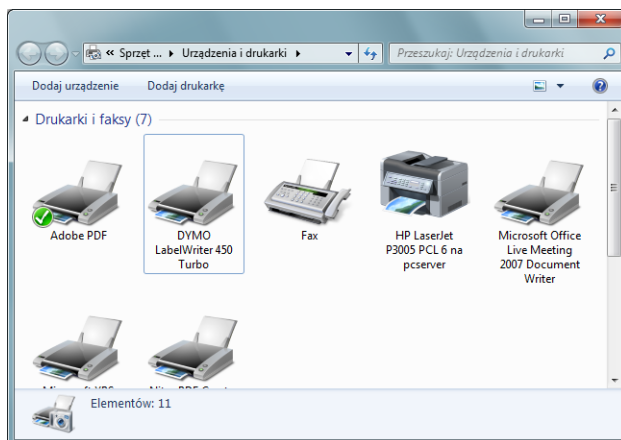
« Sprzęt ... ▸ Urządzenia i drukarki ▸

Przeszukaj: Urządzenia i drukarki

Dodaj urządzenie Dodaj drukarkę

Drukarki i faksy (7)

Adobe PDF

DYMO LabelWriter 450 Turbo

Fax

HP LaserJet P3005 PCL 6 na pcserver

Microsoft Office Live Meeting 2007 Document Writer

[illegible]

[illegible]

Elementów: 11